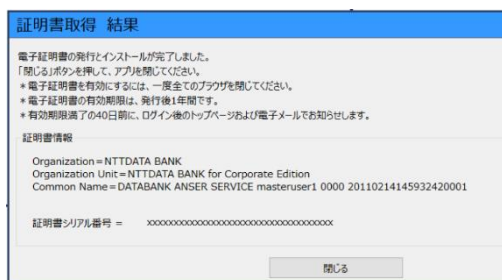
証明書取得 結果

電子証明書の発行とインストールが完了しました。
「閉じる」ボタンを押して、アプリを閉じてください。
＊電子証明書を有効にするには、一度全てのブラウザを閉じてください。
＊電子証明書の有効期限は、発行後1年間です。
＊有効期限満了の40日前に、ログイン後のトップページおよび電子メールでお知らせします。

証明書情報

Organization＝NTTDATA BANK
Organization Unit＝NTTDATA BANK for Corporate Edition
Common Name＝DATABANK ANSER SERVICE masteruser1 0000 20110214145932420001

証明書シリアル番号 ＝ xxxxxxxxxxxxxxxxxxxxxxxxxxxxxxxxxxxxxxxx

閉じる